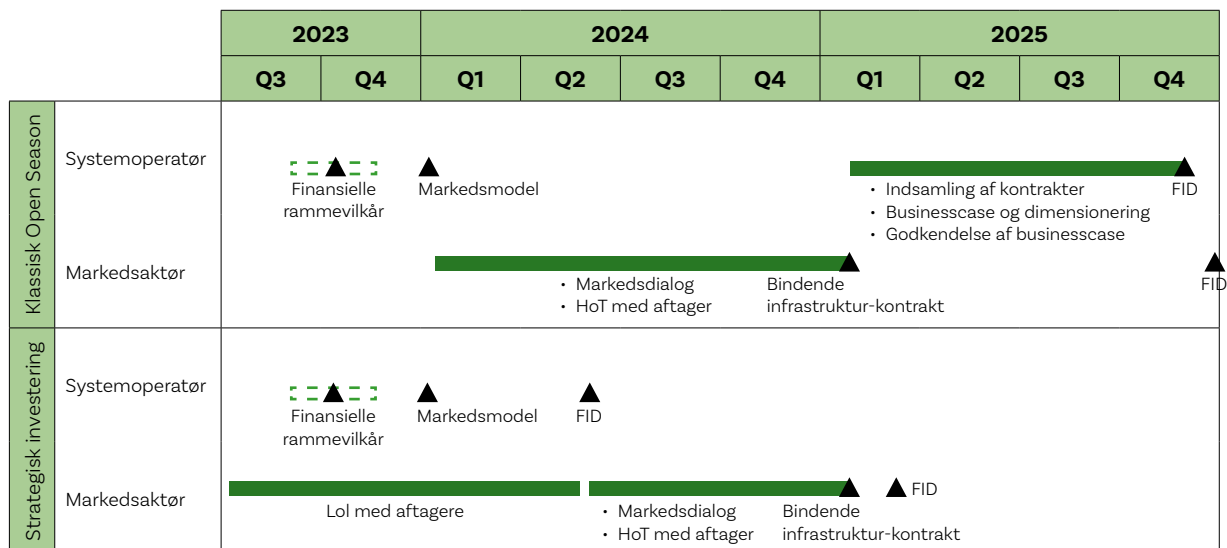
| | | 2023 | | 2024 | | | | 2025 | | | |
|---|---|---|---|---|---|---|---|---|---|---|---|
| | | Q3 | Q4 | Q1 | Q2 | Q3 | Q4 | Q1 | Q2 | Q3 | Q4 |

Klassisk Open Season

Systemoperatør

Finansielle rammevilkår

Markedsmodel

• Indsamling af kontrakter
• Businesscase og dimensionering
• Godkendelse af businesscase

FID

Markedsaktør

• Markedsdialog
• HoT med aftager

Bindende infrastruktur-kontrakt

FID

Strategisk investering

Systemoperatør

Finansielle rammevilkår

Markedsmodel

FID

Markedsaktør

LoI med aftagere

• Markedsdialog
• HoT med aftager

Bindende infrastruktur-kontrakt

FID